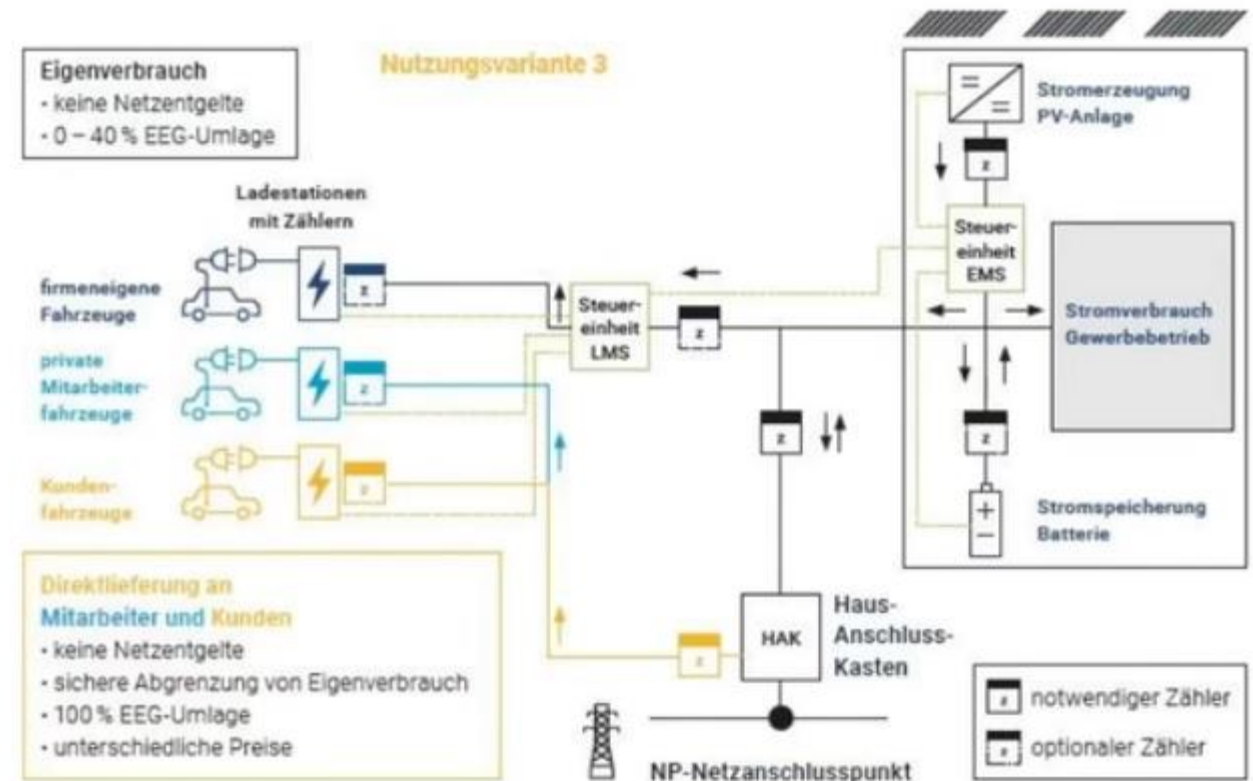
Eigenverbrauch
- keine Netzentgelte
- 0 – 40 % EEG-Umlage

Nutzungsvariante 3

Stromerzeugung PV-Anlage

z

Ladestationen mit Zählern

Steuereinheit EMS

firmeneigene Fahrzeuge

z

Steuereinheit LMS

z

Stromverbrauch Gewerbebetrieb

private Mitarbeiterfahrzeuge

z

z

z

Kundenfahrzeuge

z

Stromspeicherung Batterie

Direktlieferung an Mitarbeiter und Kunden
- keine Netzentgelte
- sichere Abgrenzung von Eigenverbrauch
- 100 % EEG-Umlage
- unterschiedliche Preise

z

HAK

Haus-Anschluss-Kasten

z notwendiger Zähler
z optionaler Zähler

NP-Netzanschlusspunkt